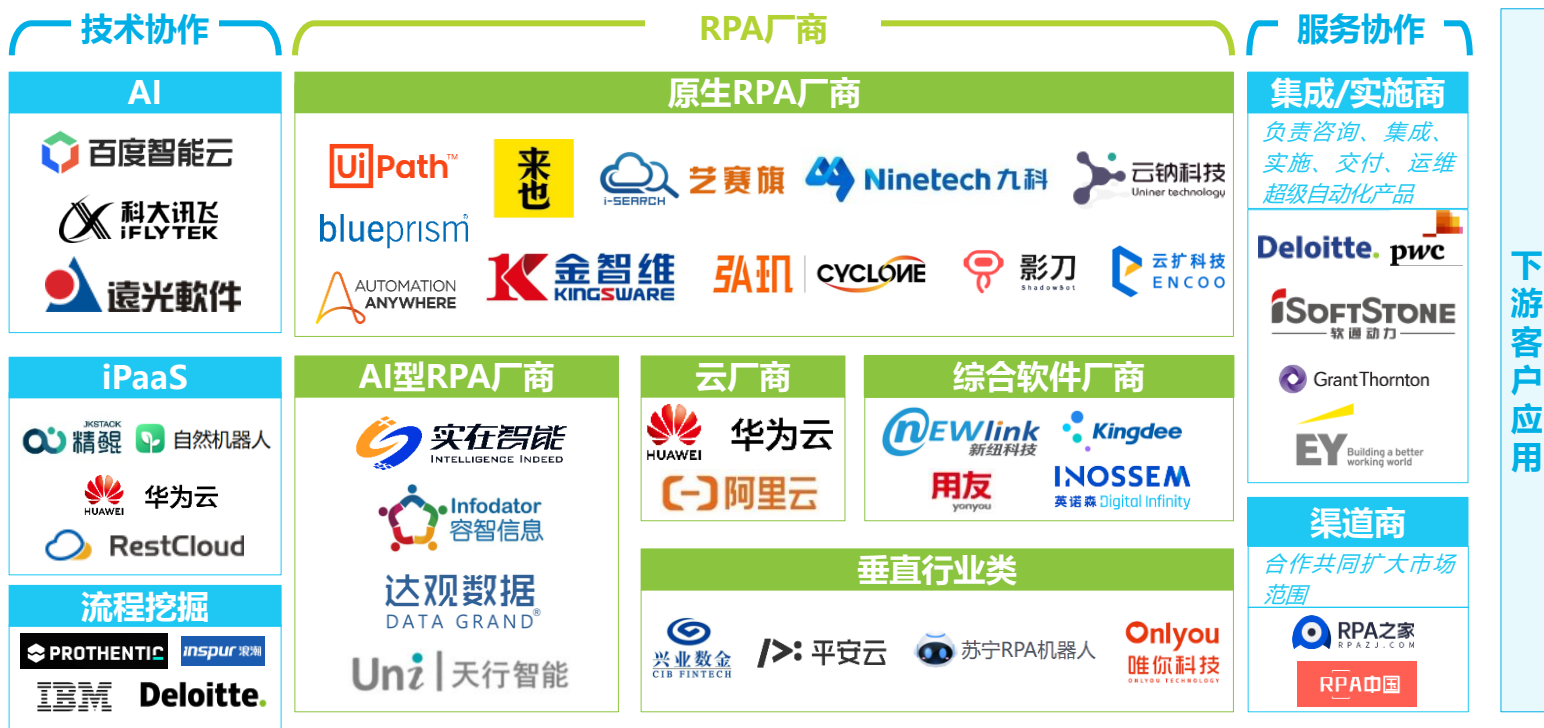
技术协作

AI

百度智能云
科大讯飞 iFLYTEK
遠光軟件

iPaaS

JKSTACK 精鲲
自然机器人
HUAWEI 华为云
RestCloud

流程挖掘

PROTHENTIC
inspur 浪潮
IBM
Deloitte.

RPA厂商

原生RPA厂商

UiPath™
blueprism
AUTOMATION ANYWHERE
来也
i-SEARCH 艺赛旗
Ninetech 九科
云钠科技 Uniner technology
金智维 KINGSWARE
弘玑 CYCLONE
影刀 ShadowBot
云扩科技 ENCOO

AI型RPA厂商

实在智能 INTELLIGENCE INDEED
Infodator 容智信息
达观数据 DATA GRAND®
Uni 天行智能

云厂商

HUAWEI 华为云
阿里云

综合软件厂商

NEWlink 新纽科技
Kingdee
用友 yonyou
INOSSEM 英诺森 Digital Infinity

垂直行业类

兴业数金 CIB FINTECH
平安云
苏宁RPA机器人
Onlyou 唯你科技 ONLYOU TECHNOLOGY

服务协作

集成/实施商

负责咨询、集成、实施、交付、运维超级自动化产品

Deloitte.
pwc
iSOFTSTONE 软通动力
GrantThornton
EY Building a better working world

渠道商

合作共同扩大市场范围

RPA之家 RPAZJ.COM
RPA中国

下游客户应用